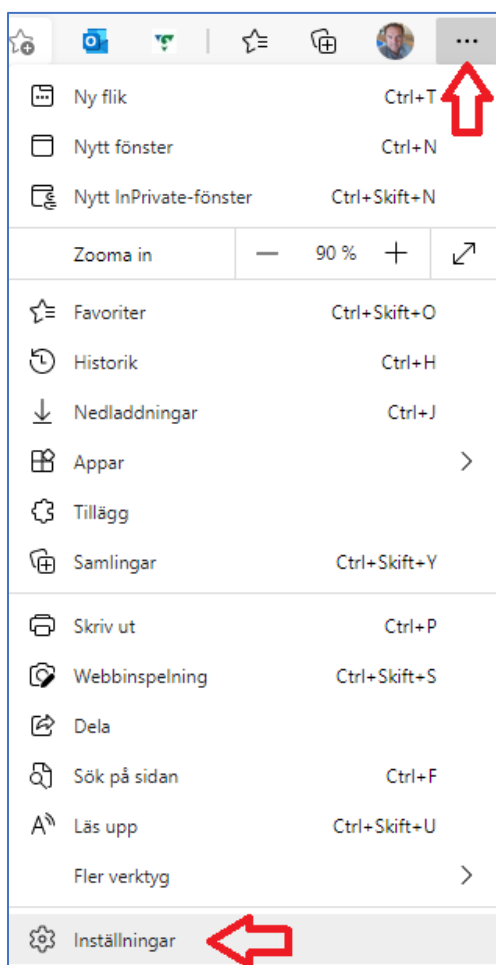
...

Ny flik Ctrl+T

Nytt fönster Ctrl+N

Nytt InPrivate-fönster Ctrl+Skift+N

Zooma in — 90 % +

Favoriter Ctrl+Skift+O

Historik Ctrl+H

Nedladdningar Ctrl+J

Appar >

Tillägg

Samlingar Ctrl+Skift+Y

Skriv ut Ctrl+P

Webbinspelning Ctrl+Skift+S

Dela

Sök på sidan Ctrl+F

Läs upp Ctrl+Skift+U

Fler verktyg >

Inställningar